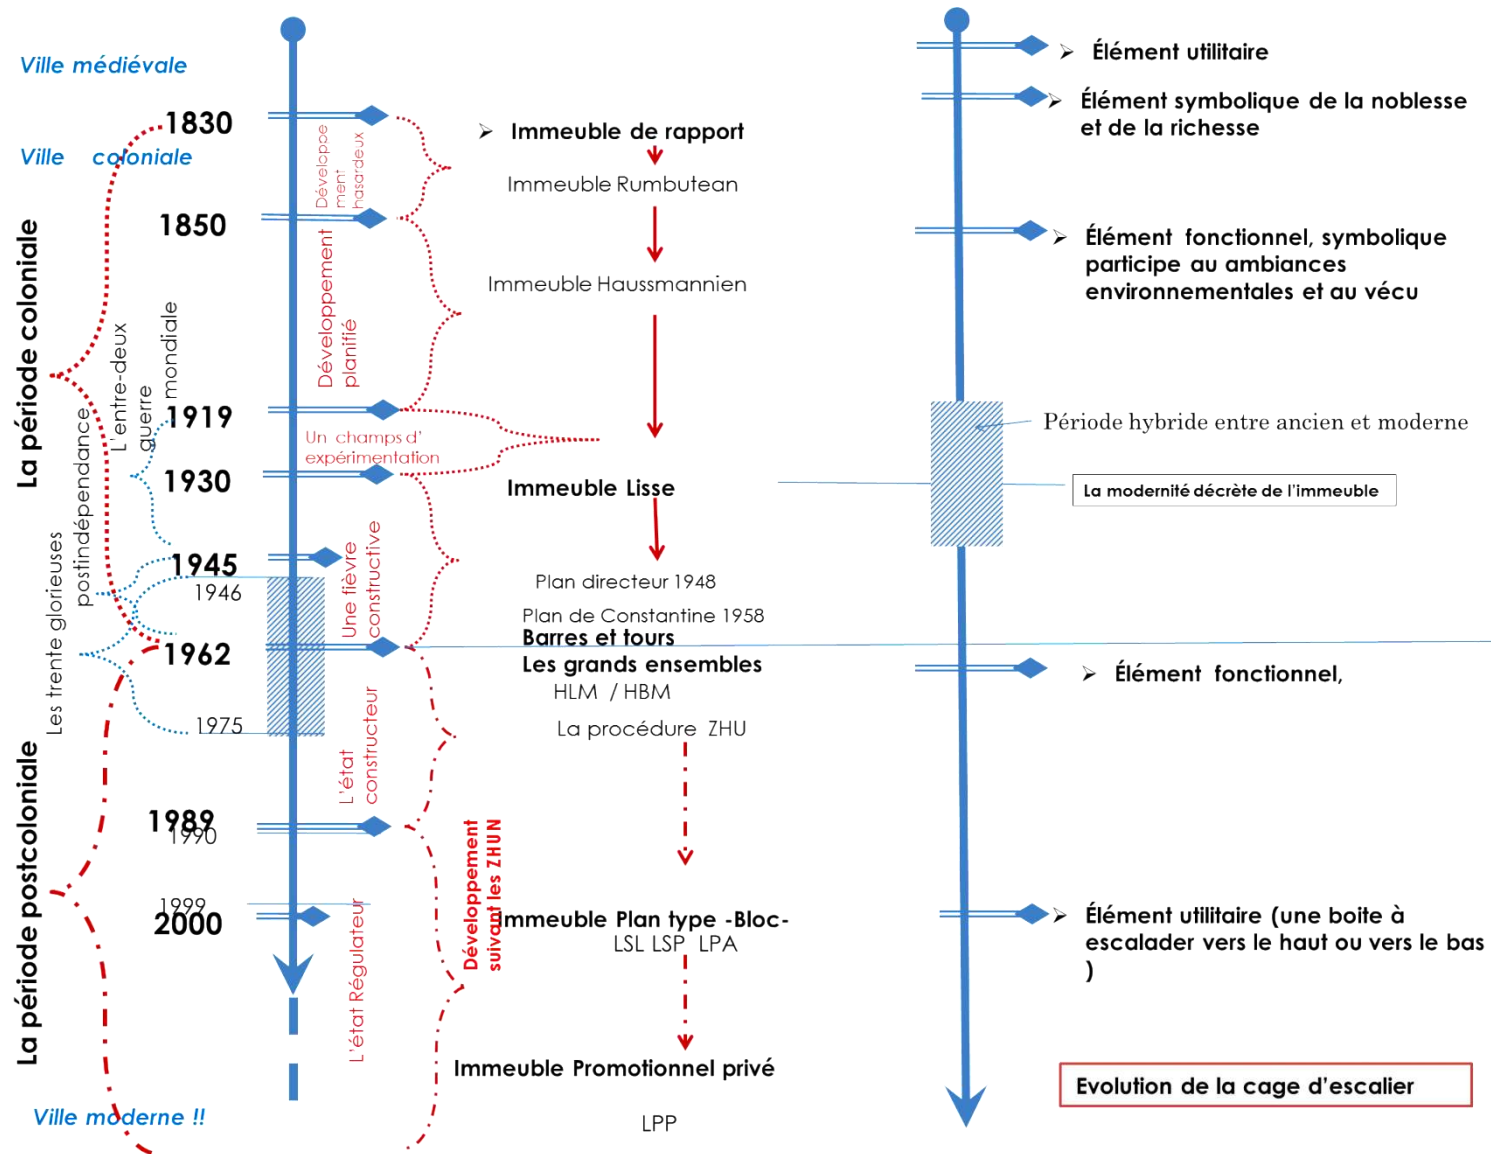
Ville médiévale

1830

Ville coloniale

1850

La période coloniale

L'entre-deux guerre mondiale

postindépendance

1919

1930

1945

1946

Les trente glorieuses

1962

1975

La période postcoloniale

1989
1990

1999
2000

Ville moderne !!

Dévelopement hasardeux

Développement planifié

Un champs d' expérimentation

Une fièvre constructive

L'état constructeur

L'état Régulateur

Développement suivant les ZHUN

➢ Immeuble de rapport

Immeuble Rumbutean

Immeuble Haussmannien

Immeuble Lisse

Plan directeur 1948

Plan de Constantine 1958

Barres et tours

Les grands ensembles

HLM / HBM

La procédure ZHU

Immeuble Plan type -Bloc-

LSL LSP LPA

Immeuble Promotionnel privé

LPP

➢ Élément utilitaire

➢ Élément symbolique de la noblesse et de la richesse

➢ Élément fonctionnel, symbolique participe au ambiances environnementales et au vécu

Période hybride entre ancien et moderne

La modernité décrète de l'immeuble

➢ Élément fonctionnel,

➢ Élément utilitaire (une boite à escalader vers le haut ou vers le bas )

Evolution de la cage d'escalier